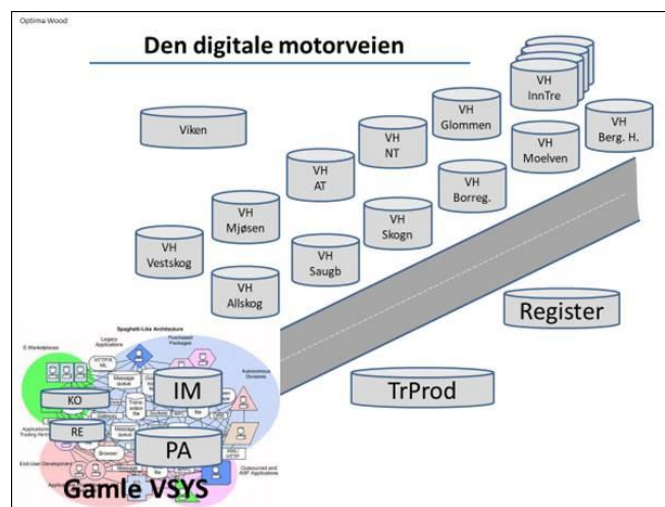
Optima Wood

Den digitale motorveien

Viken

VH Vestskog

VH Mjøsen

VH Allskog

VH AT

VH Saugb

VH NT

VH Skogn

VH Glommen

VH Borreg.

VH InnTre

VH Moelven

VH Berg. H.

Register

TrProd

Spaghetti-Like Architecture

IM

KO

RE

PA

Gamle VSYS